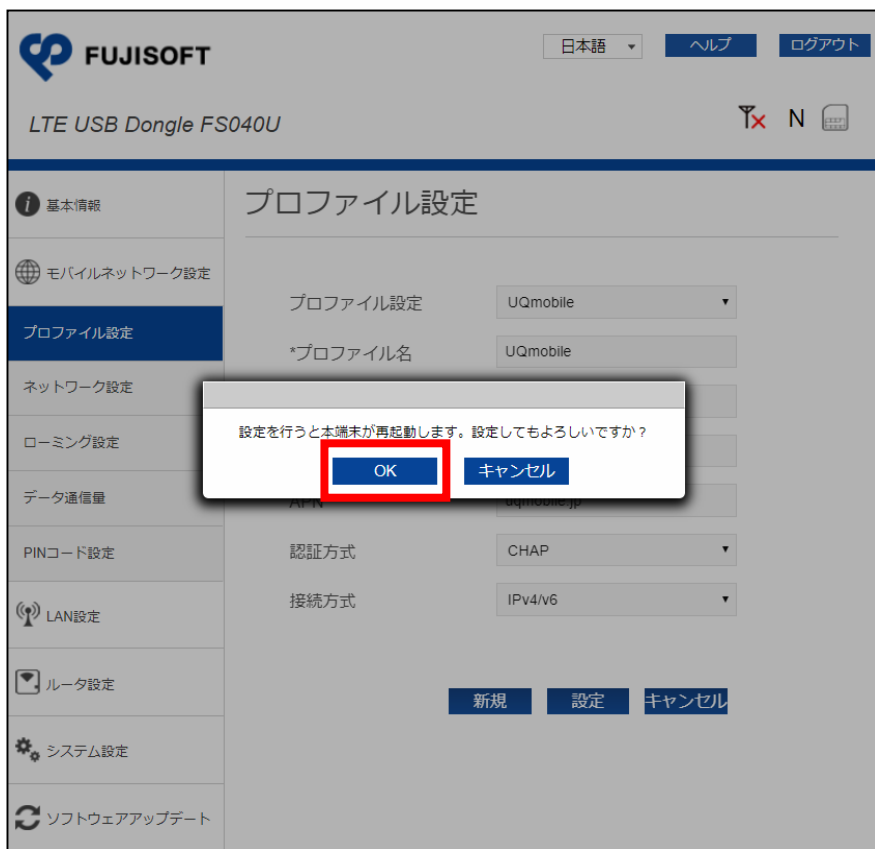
FUJISOFT

日本語 ▾ ヘルプ ログアウト

LTE USB Dongle FS040U

N

基本情報

モバイルネットワーク設定

プロファイル設定

ネットワーク設定

ローミング設定

データ通信量

PINコード設定

LAN設定

ルータ設定

システム設定

ソフトウェアアップデート

プロファイル設定

プロファイル設定 UQmobile

*プロファイル名 UQmobile

設定を行うと本端末が再起動します。設定してもよろしいですか？

OK キャンセル

APN uqmobile.jp

認証方式 CHAP

接続方式 IPv4/v6

新規 設定 キャンセル